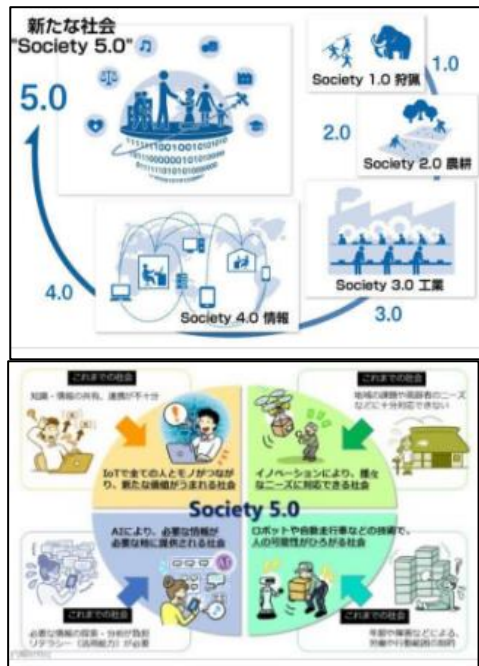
新たな社会
"Society 5.0"

5.0

1.0
Society 1.0 狩猟

2.0
Society 2.0 農耕

Society 3.0 工業
3.0

4.0
Society 4.0 情報

これまでの社会
知識・情報の共有、連携が不十分

これまでの社会
地域の課題や高齢者のニーズなどに十分対応できない

IoTで全ての人とモノがつながり、新たな価値がうまれる社会

イノベーションにより、様々なニーズに対応できる社会

Society 5.0

AIにより、必要な情報が必要な時に提供される社会

ロボットや自動走行車などの技術で、人の可能性がひろがる社会

これまでの社会
必要な情報の探索・分析が負担 リテラシー（活用能力）が必要

これまでの社会
年齢や障害などによる、労働や行動範囲の制約